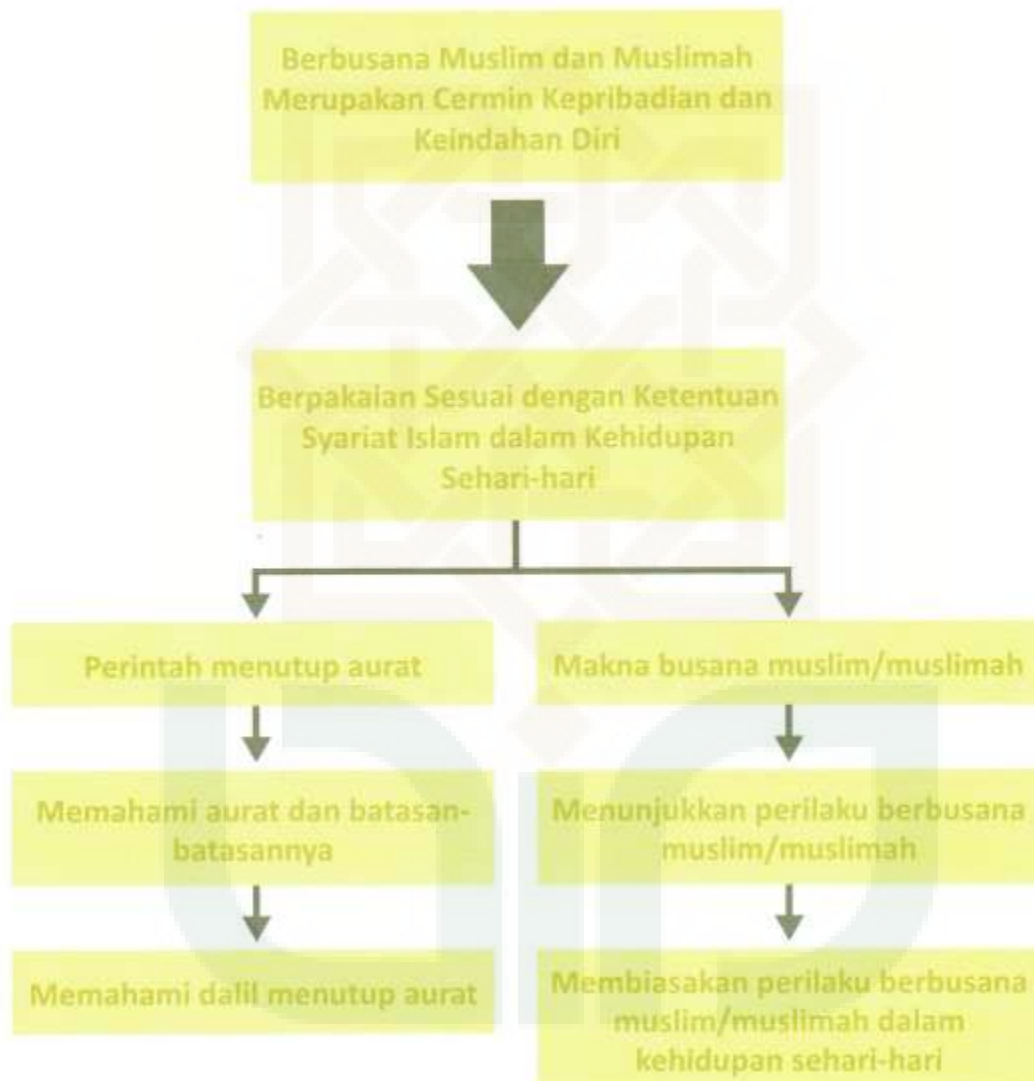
Berbusana Muslim dan Muslimah Merupakan Cermin Kepribadian dan Keindahan Diri

Berpakaian Sesuai dengan Ketentuan Syariat Islam dalam Kehidupan Sehari-hari

Perintah menutup aurat

Memahami aurat dan batasan-batasannya

Memahami dalil menutup aurat

Makna busana muslim/muslimah

Menunjukkan perilaku berbusana muslim/muslimah

Membiasakan perilaku berbusana muslim/muslimah dalam kehidupan sehari-hari